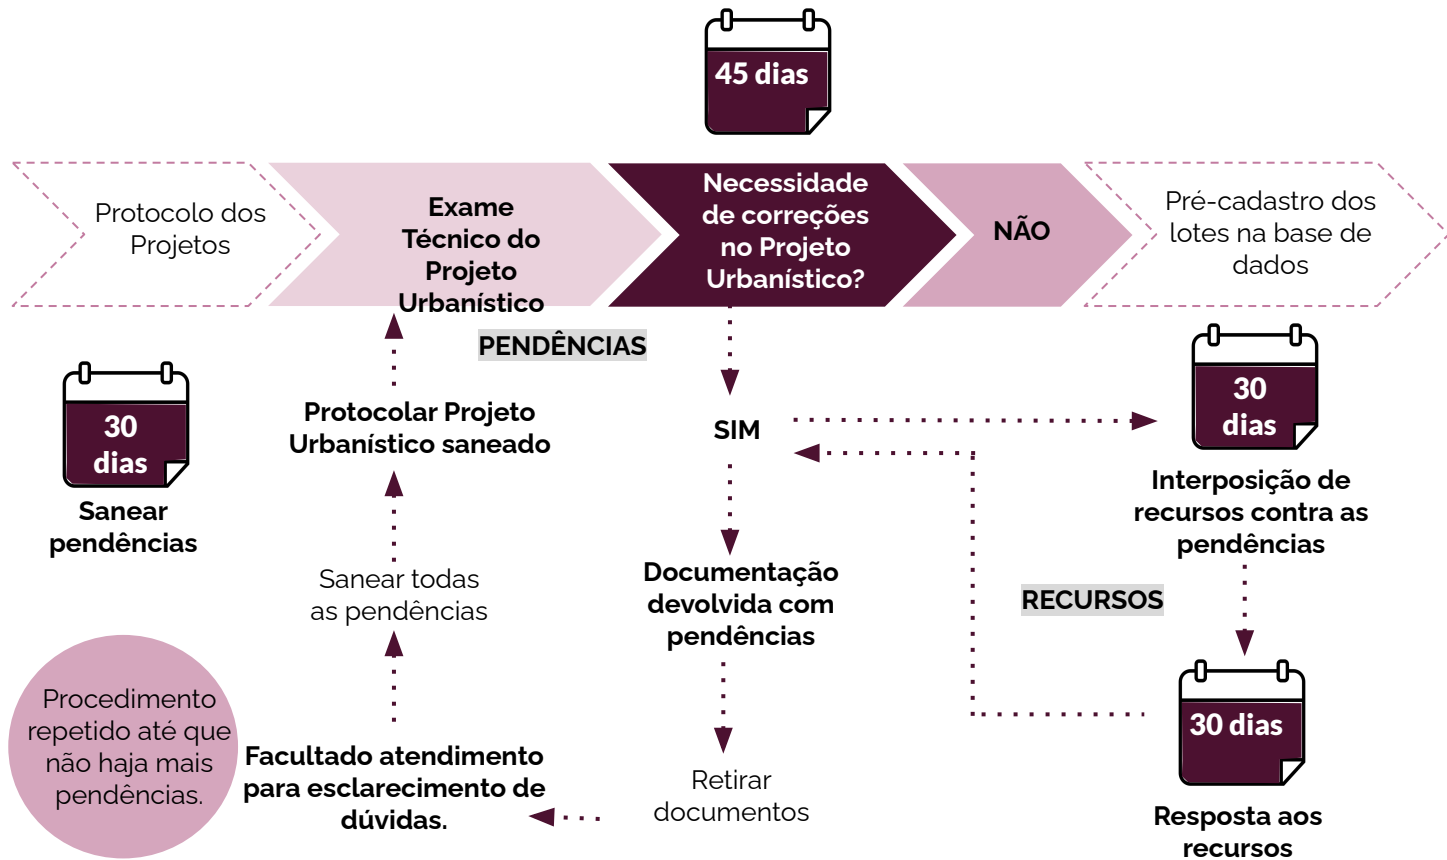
45 dias

Protocolo dos Projetos

Exame Técnico do Projeto Urbanístico

Necessidade de correções no Projeto Urbanístico?

NÃO

Pré-cadastro dos lotes na base de dados

PENDÊNCIAS

30 dias

Sanear pendências

Protocolar Projeto Urbanístico saneado

SIM

30 dias

Interposição de recursos contra as pendências

Sanear todas as pendências

Documentação devolvida com pendências

RECURSOS

Procedimento repetido até que não haja mais pendências.

Facultado atendimento para esclarecimento de dúvidas.

Retirar documentos

30 dias

Resposta aos recursos